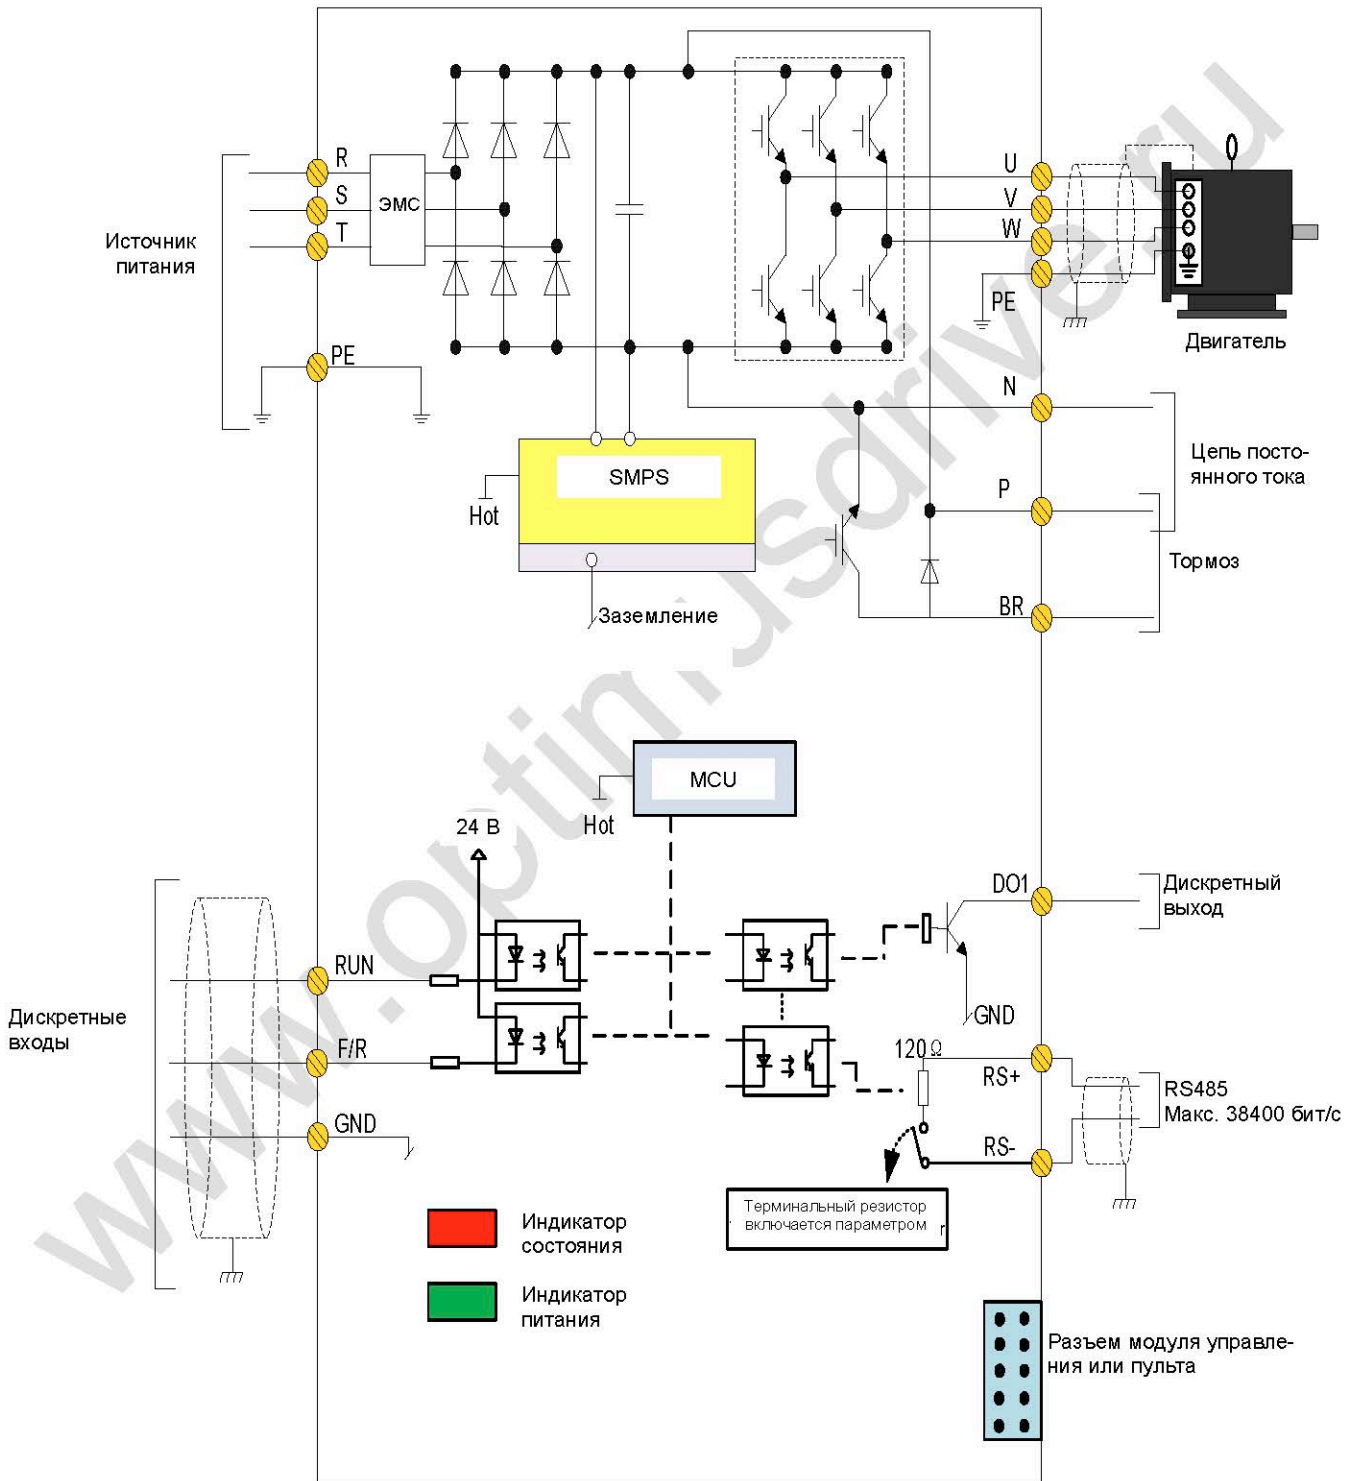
Источник питания

R
S
T
ЭМС
PE

U
V
W
PE
Двигатель

N
Цепь постоянного тока
P
Тормоз
BR

SMPS
Hot
Заземление

MCU
Hot
24 В

DO1
Дискретный выход
GND

Дискретные входы
RUN
F/R
GND

120Ω
RS+
RS-
RS485
Макс. 38400 бит/с

Терминальный резистор включается параметром

Индикатор состояния
Индикатор питания

Разъем модуля управления или пульта

www.optimusdrive.ru